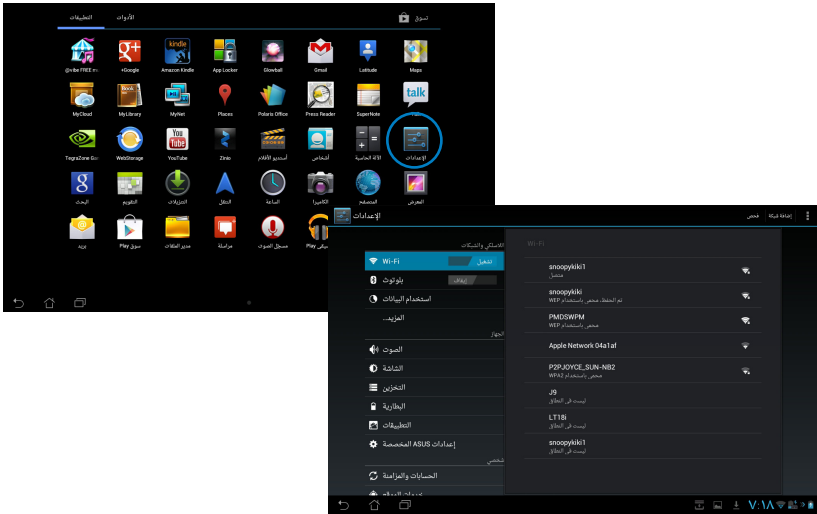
التطبيقات
الأدوات
تسوق

@vibe FREE m
+Google
Amazon Kindle
App Locker
Glowball
Gmail
Latitude
Maps
MyCloud
MyLibrary
MyNet
Places
Polaris Office
Press Reader
SuperNote
talk
TegraZone
WebStorage
YouTube
Zinio
استوديو الأفلام
أشخاص
الآلة الحاسبة
الإعدادات
البحث
التقويم
التنزيلات
التنقل
الساعة
الكاميرا
المتصفح
المعرض
بريد
Play سوق
مدير الملفات
مراسلة
مسجل الصوت
Play

الإعدادات
إضافة شبكة
فحص

اللاسلكي والشبكات
Wi-Fi
تشغيل
بلوتوث
إيقاف
استخدام البيانات
المزيد...
الجهاز
الصوت
الشاشة
التخزين
البطارية
التطبيقات
إعدادات ASUS المخصصة
شخصي
الحسابات والمزامنة
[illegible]

Wi-Fi
snoopykiki1
متصل
snoopykiki
تم الحفظ، محمي باستخدام WEP
PMDSWPM
محمي باستخدام WEP
Apple Network 04a1af
P2PJOYCE_SUN-NB2
محمي باستخدام WPA2
jq
ليست في النطاق
LT18i
ليست في النطاق
snoopykiki1
ليست في النطاق

V:1A